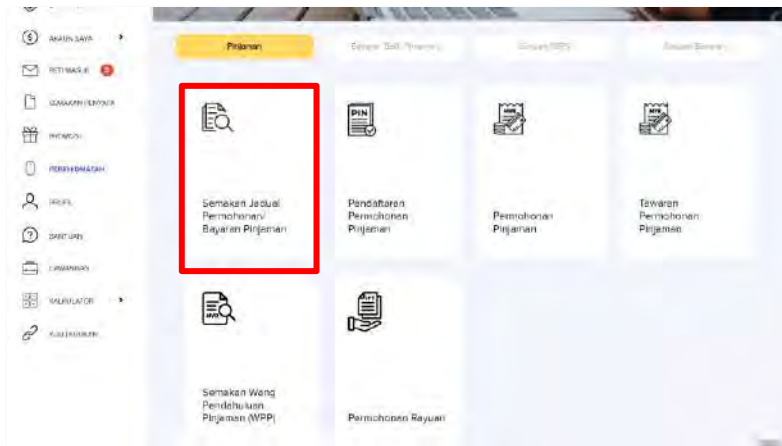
AKAUN SAYA
PETI MASUK 3
SEMAKAN PENYATA
PROMOSI
PERKHIDMATAN
PROFIL
BANTUAN
LAWATAN
KALKULATOR
KELUAR/LOGOUT

Pinjaman
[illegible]
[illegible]
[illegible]

Semakan Jadual Permohonan/ Bayaran Pinjaman

Pendaftaran Permohonan Pinjaman

Permohonan Pinjaman

Tawaran Permohonan Pinjaman

Semakan Wang Pendahuluan Pinjaman (WPP)

Permohonan Rayuan